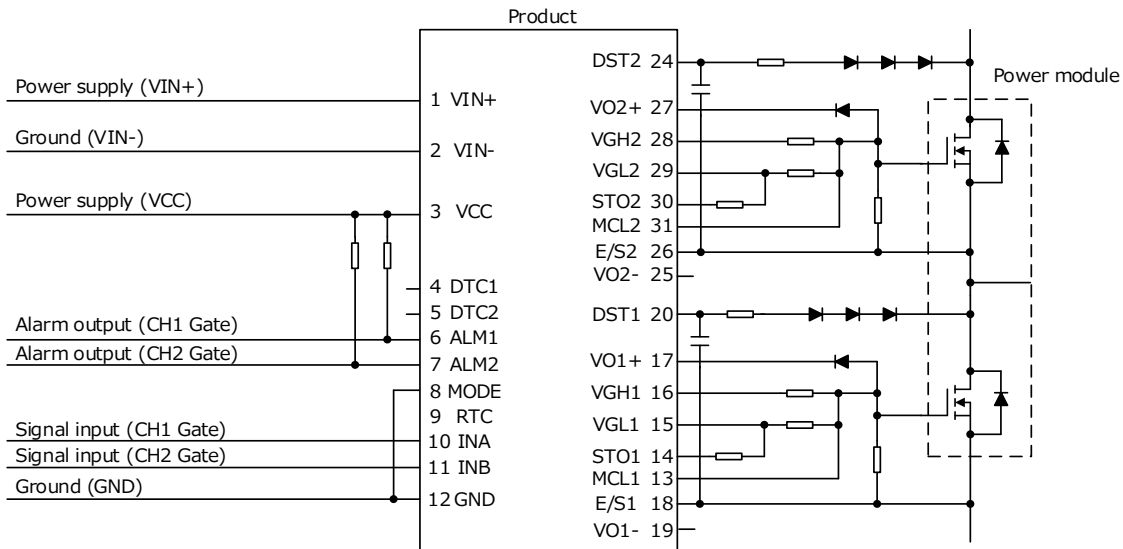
Product

Power supply (VIN+)
Ground (VIN-)
Power supply (VCC)
Alarm output (CH1 Gate)
Alarm output (CH2 Gate)
Signal input (CH1 Gate)
Signal input (CH2 Gate)
Ground (GND)

1 VIN+
2 VIN-
3 VCC
4 DTC1
5 DTC2
6 ALM1
7 ALM2
8 MODE
9 RTC
10 INA
11 INB
12 GND

DST2 24
VO2+ 27
VGH2 28
VGL2 29
STO2 30
MCL2 31
E/S2 26
VO2- 25
DST1 20
VO1+ 17
VGH1 16
VGL1 15
STO1 14
MCL1 13
E/S1 18
VO1- 19

Power module